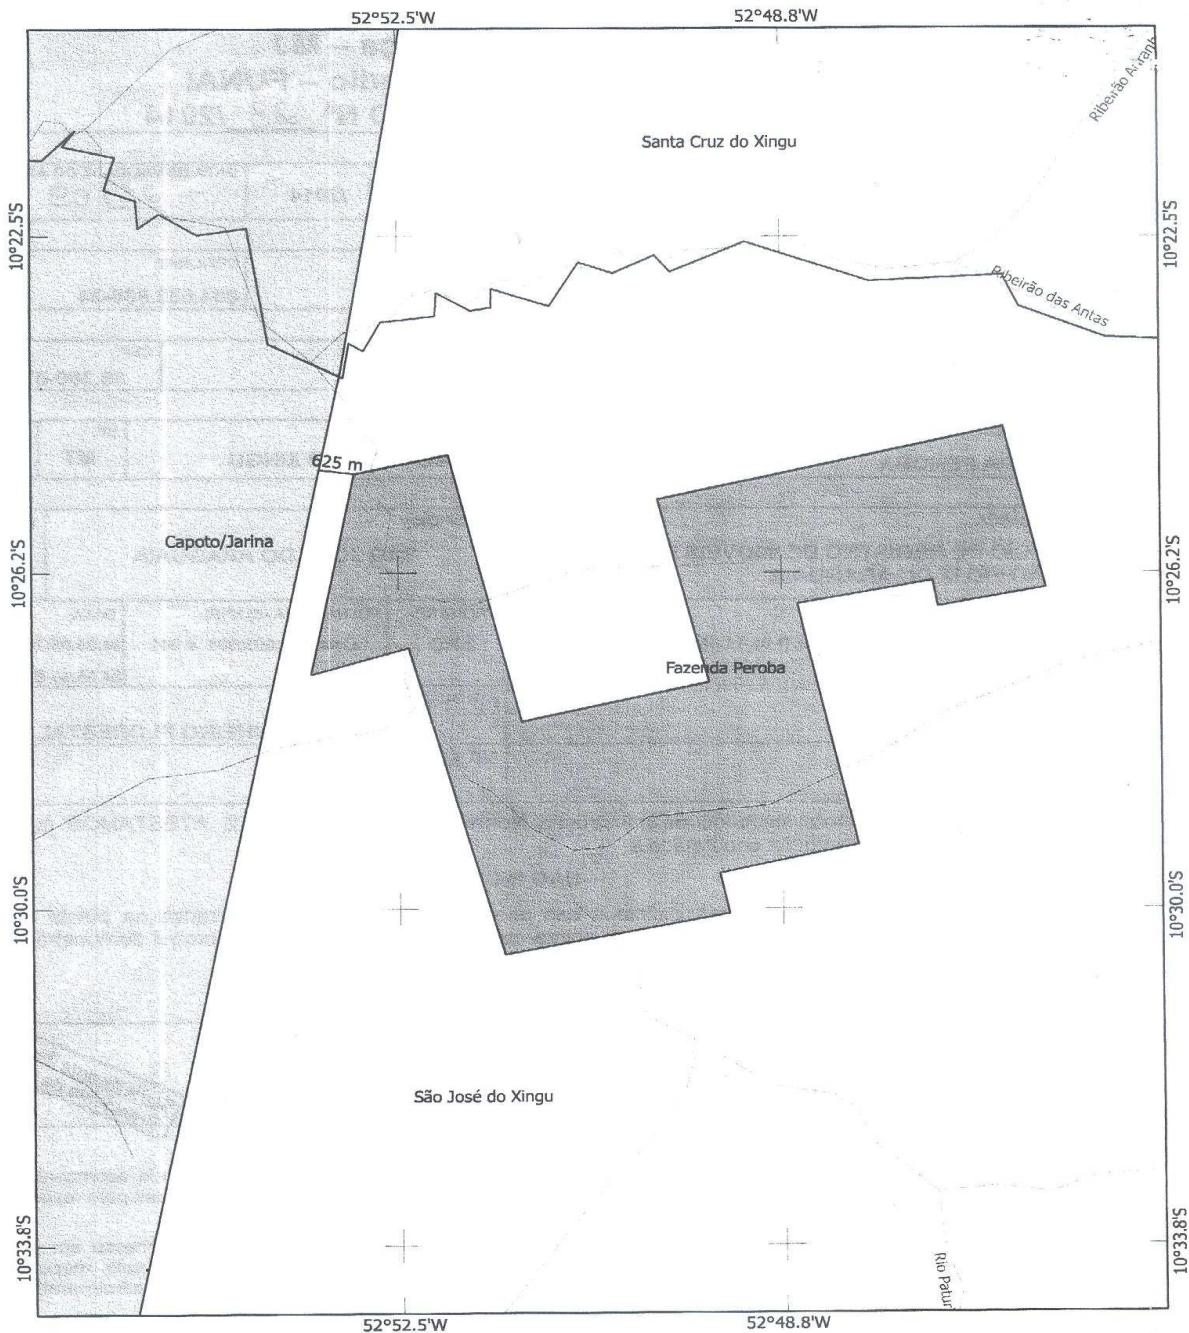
52°52.5'W
52°48.8'W
Ribeirão Arranh
Santa Cruz do Xingu
10°22.5'S
10°22.5'S
Ribeirão das Antas
625 m
Capoto/Jarina
10°26.2'S
10°26.2'S
Fazenda Peroba
10°30.0'S
10°30.0'S
São José do Xingu
10°33.8'S
10°33.8'S
Rio Patur
52°52.5'W
52°48.8'W